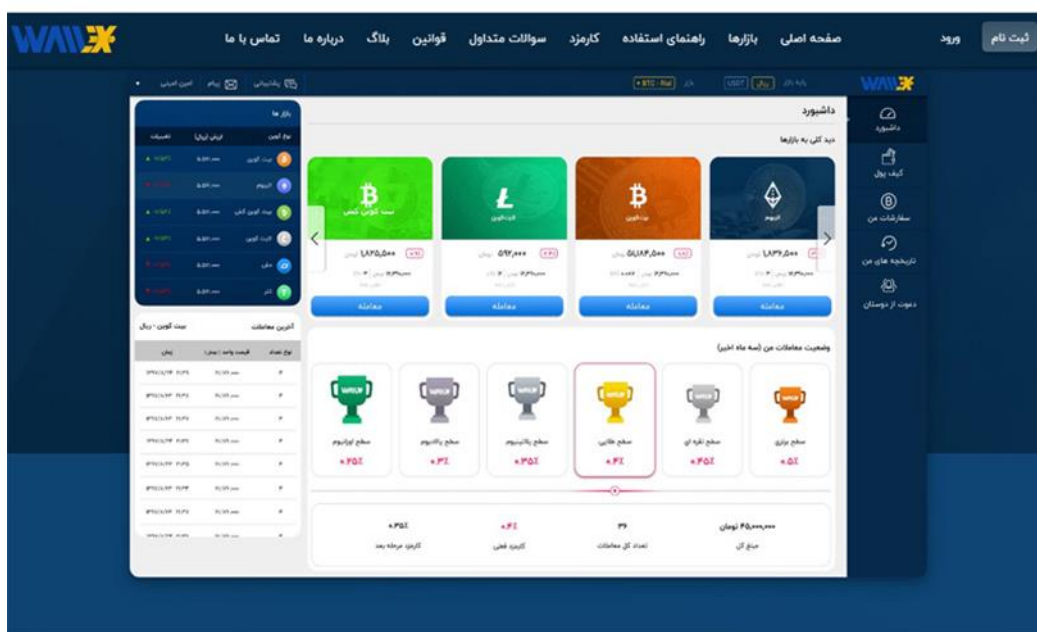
WALLEX

ثبت نام ورود صفحه اصلی بازارها راهنمای استفاده کارمزد سوالات متداول قوانین بلاگ درباره ما تماس با ما

WALLEX

داشبورد

کیف پول

سفارشات من

تاریخچه های من

دعوت از دوستان

داشبورد

دید کلی به بازارها

اتریوم

بیت کوین

لایت کوین

بیت کوین کش

معامله معامله معامله معامله

وضعیت معاملات من (سه ماه اخیر)

سطح برنزی سطح نقره ای سطح طلایی سطح پلاتینیوم سطح پالادیوم سطح اورانیوم

مبلغ کل تعداد کل معاملات کارمزد فعلی کارمزد مرحله بعد

۴۵,۰۰۰,۰۰۰ تومان ۳۶

بازارها

نوع کوین ارزش (ریال) تغییرات

بیت کوین

اتریوم

بیت کوین کش

لایت کوین

دش

تتر

آخرین معاملات بیت کوین - ریال

نوع تعداد قیمت واحد (ریال) زمان